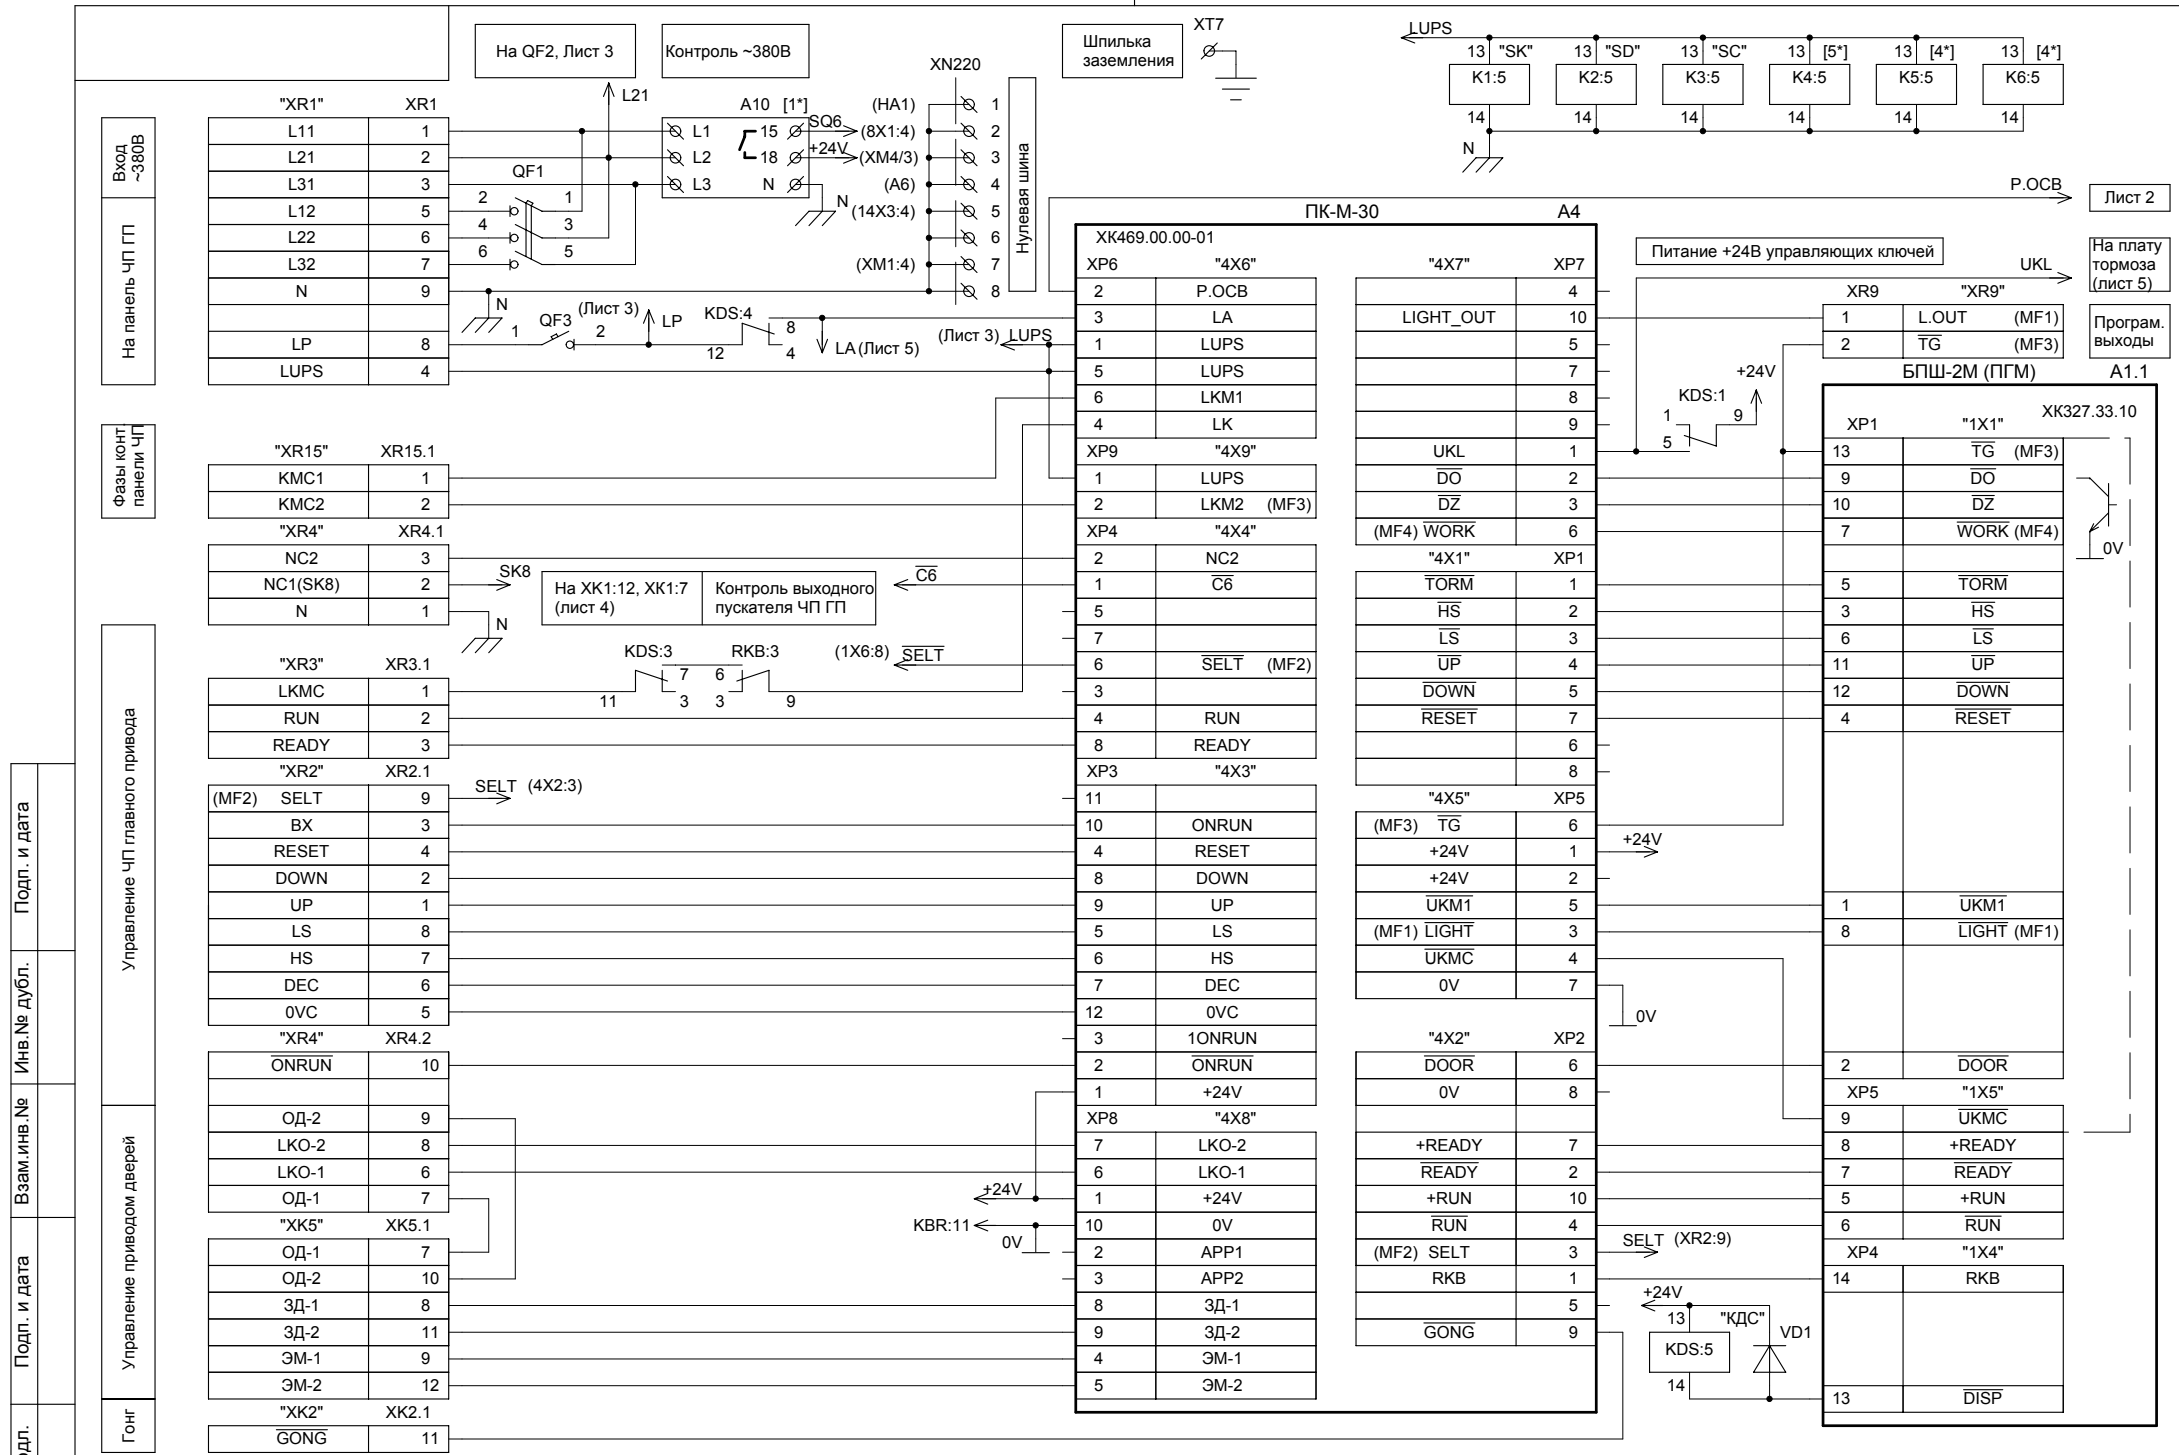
На QF2, Лист 3

Контроль ~380В

Шпилька заземления

XT7

LUPS

| 13 "SK" | 13 "SD" | 13 "SC" | 13 [5*] | 13 [4*] | 13 [4*] |
|---|---|---|---|---|---|
| K1:5 | K2:5 | K3:5 | K4:5 | K5:5 | K6:5 |
| 14 | 14 | 14 | 14 | 14 | 14 |

N

XN220

L21

A10 [1*]

L1 L2 L3 15 18 N SQ6 +24V N

(HA1) (8X1:4) (XM4/3) (A6) (14X3:4) (XM1:4)

1 2 3 4 5 6 7 8

Нулевая шина

QF1

Вход ~380В

На панель ЧП ГП

| "XR1" | XR1 |
|---|---|
| L11 | 1 |
| L21 | 2 |
| L31 | 3 |
| L12 | 5 |
| L22 | 6 |
| L32 | 7 |
| N | 9 |
| | |
| LP | 8 |
| LUPS | 4 |

N

QF3 (Лист 3) LP KDS:4 8 12 4 LA (Лист 5)

(Лист 3) LUPS

P.OCB

Лист 2

ПК-М-30 A4

XK469.00.00-01

Питание +24В управляющих ключей

UKL

На плату тормоза (лист 5)

Програм. выходы

Фазы конт панели ЧП

| "XR15" | XR15.1 |
|---|---|
| KMC1 | 1 |
| KMC2 | 2 |
| "XR4" | XR4.1 |
| NC2 | 3 |
| NC1(SK8) | 2 |
| N | 1 |

SK8

На XK1:12, XK1:7 (лист 4)

Контроль выходного пускателя ЧП ГП

$\overline{C6}$

N

Управление ЧП главного привода

KDS:3 RKB:3 (1X6:8) $\overline{SELT}$

| "XR3" | XR3.1 |
|---|---|
| LKMC | 1 |
| RUN | 2 |
| READY | 3 |
| "XR2" | XR2.1 |
| (MF2) SELT | 9 |
| BX | 3 |
| RESET | 4 |
| DOWN | 2 |
| UP | 1 |
| LS | 8 |
| HS | 7 |
| DEC | 6 |
| 0VC | 5 |
| "XR4" | XR4.2 |
| $\overline{ONRUN}$ | 10 |

SELT (4X2:3)

Управление приводом дверей

| ОД-2 | 9 |
|---|---|
| LKO-2 | 8 |
| LKO-1 | 6 |
| ОД-1 | 7 |
| "XK5" | XK5.1 |
| ОД-1 | 7 |
| ОД-2 | 10 |
| ЗД-1 | 8 |
| ЗД-2 | 11 |
| ЭМ-1 | 9 |
| ЭМ-2 | 12 |

Гонг

| "XK2" | XK2.1 |
|---|---|
| $\overline{GONG}$ | 11 |

+24V KBR:11 0V

| XP6 | "4X6" |
|---|---|
| 2 | P.OCB |
| 3 | LA |
| 1 | LUPS |
| 5 | LUPS |
| 6 | LKM1 |
| 4 | LK |
| XP9 | "4X9" |
| 1 | LUPS |
| 2 | LKM2 (MF3) |
| XP4 | "4X4" |
| 2 | NC2 |
| 1 | $\overline{C6}$ |
| 5 | |
| 7 | |
| 6 | $\overline{SELT}$ (MF2) |
| 3 | |
| 4 | RUN |
| 8 | READY |
| XP3 | "4X3" |
| 11 | |
| 10 | ONRUN |
| 4 | RESET |
| 8 | DOWN |
| 9 | UP |
| 5 | LS |
| 6 | HS |
| 7 | DEC |
| 12 | 0VC |
| 3 | 1ONRUN |
| 2 | $\overline{ONRUN}$ |
| 1 | +24V |
| XP8 | "4X8" |
| 7 | LKO-2 |
| 6 | LKO-1 |
| 1 | +24V |
| 10 | 0V |
| 2 | APP1 |
| 3 | APP2 |
| 8 | ЗД-1 |
| 9 | ЗД-2 |
| 4 | ЭМ-1 |
| 5 | ЭМ-2 |

| "4X7" | XP7 |
|---|---|
| | 4 |
| LIGHT_OUT | 10 |
| | 5 |
| | 7 |
| | 8 |
| | 9 |
| UKL | 1 |
| $\overline{DO}$ | 2 |
| $\overline{DZ}$ | 3 |
| (MF4) $\overline{WORK}$ | 6 |
| "4X1" | XP1 |
| $\overline{TORM}$ | 1 |
| $\overline{HS}$ | 2 |
| $\overline{LS}$ | 3 |
| $\overline{UP}$ | 4 |
| $\overline{DOWN}$ | 5 |
| $\overline{RESET}$ | 7 |
| | 6 |
| | 8 |
| "4X5" | XP5 |
| (MF3) $\overline{TG}$ | 6 |
| +24V | 1 |
| +24V | 2 |
| $\overline{UKM1}$ | 5 |
| (MF1) $\overline{LIGHT}$ | 3 |
| $\overline{UKMC}$ | 4 |
| 0V | 7 |
| "4X2" | XP2 |
| $\overline{DOOR}$ | 6 |
| 0V | 8 |
| | |
| +READY | 7 |
| $\overline{READY}$ | 2 |
| +RUN | 10 |
| $\overline{RUN}$ | 4 |
| (MF2) SELT | 3 |
| RKB | 1 |
| | 5 |
| $\overline{GONG}$ | 9 |

KDS:1 1 9 5 +24V

+24V

0V

SELT (XR2:9)

+24V 13 "КДС" KDS:5 14 VD1

| XR9 | "XR9" |
|---|---|
| 1 | L.OUT (MF1) |
| 2 | $\overline{TG}$ (MF3) |

БПШ-2М (ПГМ) A1.1

XK327.33.10

| XP1 | "1X1" |
|---|---|
| 13 | $\overline{TG}$ (MF3) |
| 9 | $\overline{DO}$ |
| 10 | $\overline{DZ}$ |
| 7 | $\overline{WORK}$ (MF4) |
| | |
| 5 | $\overline{TORM}$ |
| 3 | $\overline{HS}$ |
| 6 | $\overline{LS}$ |
| 11 | $\overline{UP}$ |
| 12 | $\overline{DOWN}$ |
| 4 | $\overline{RESET}$ |
| 1 | $\overline{UKM1}$ |
| 8 | $\overline{LIGHT}$ (MF1) |
| 2 | $\overline{DOOR}$ |
| XP5 | "1X5" |
| 9 | $\overline{UKMC}$ |
| 8 | +READY |
| 7 | $\overline{READY}$ |
| 5 | +RUN |
| 6 | $\overline{RUN}$ |
| XP4 | "1X4" |
| 14 | RKB |
| 13 | $\overline{DISP}$ |

0V

Подп. и дата

Инв.№ дубл.

Взам.инв.№

Подп. и дата

одп.